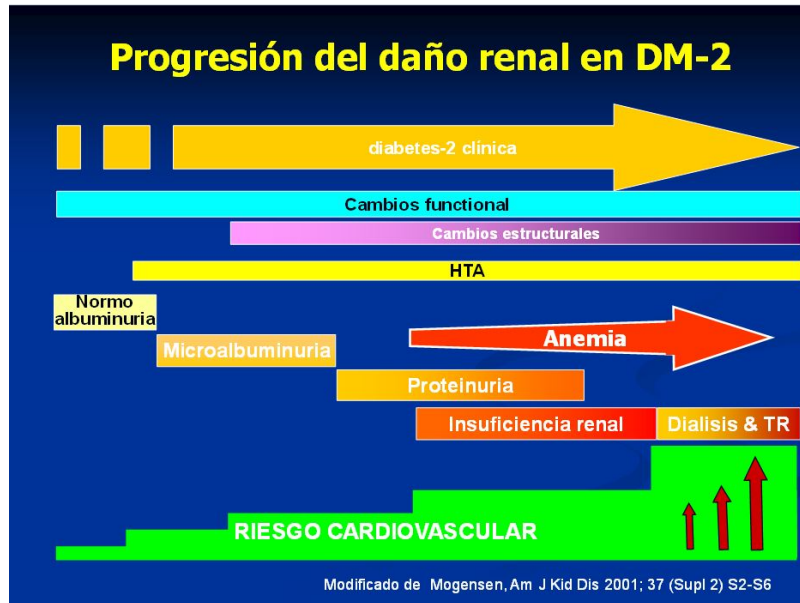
Progresión del daño renal en DM-2

diabetes-2 clínica

Cambios functional

Cambios estructurales

HTA

Normo albuminuria

Microalbuminuria

Anemia

Proteinuria

Insuficiencia renal

Dialisis & TR

RIESGO CARDIOVASCULAR

Modificado de Mogensen, Am J Kid Dis 2001; 37 (Supl 2) S2-S6